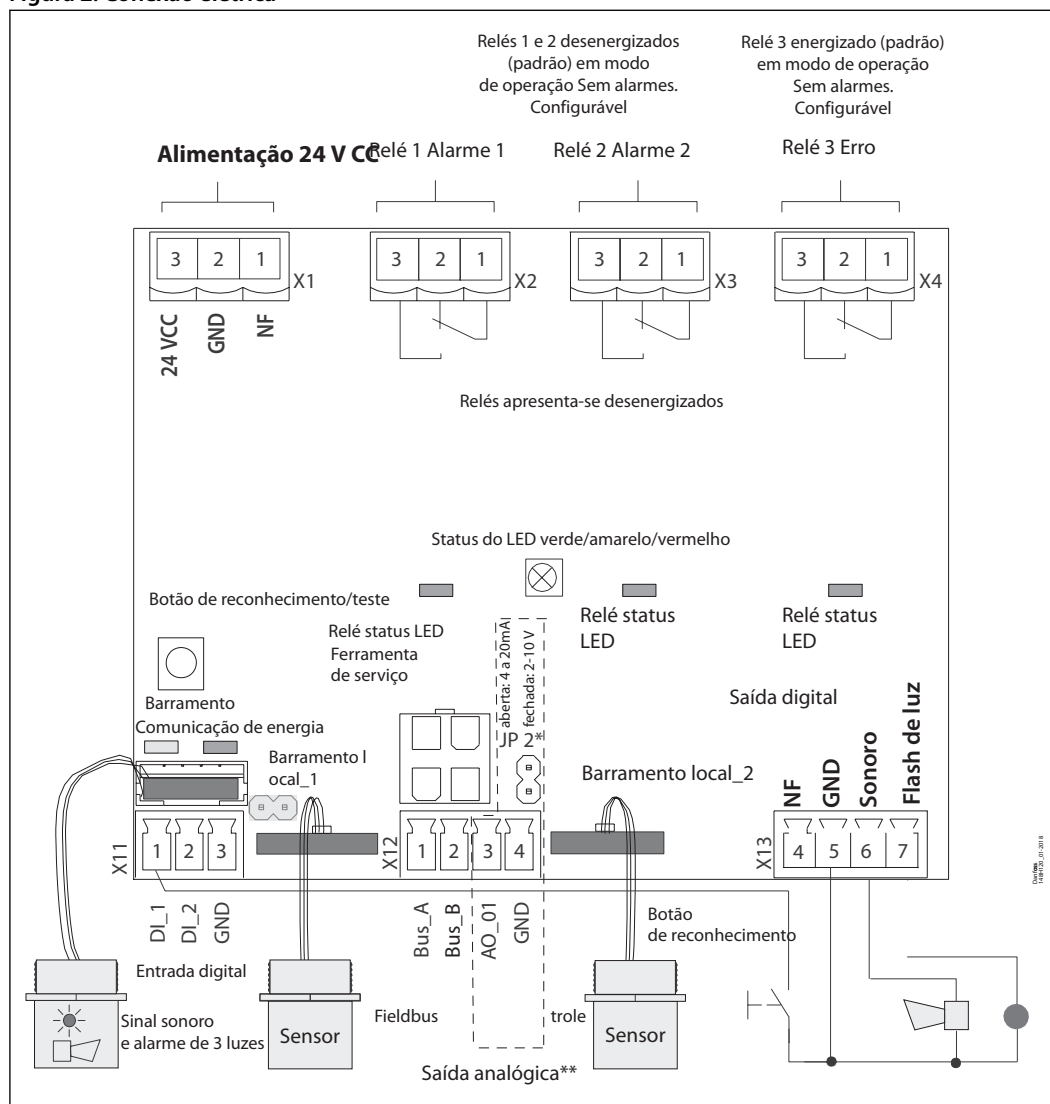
Figura 2: Conexão elétrica

Relés 1 e 2 desenergizados (padrão) em modo de operação Sem alarmes. Configurável

Relé 3 energizado (padrão) em modo de operação Sem alarmes. Configurável

Alimentação 24 V CC

Relé 1 Alarme 1

Relé 2 Alarme 2

Relé 3 Erro

3 2 1 X1

24 VCC GND NF

3 2 1 X2

3 2 1 X3

3 2 1 X4

Relés apresenta-se desenergizados

Status do LED verde/amarelo/vermelho

Botão de reconhecimento/teste

Relé status LED Ferramenta de serviço

aberta: 4 a 20mA
fechada: 2-10 V
JP 2*

Relé status LED

Relé status LED

Barramento Comunicação de energia

Barramento l ocal_1

Saída digital

Barramento local_2

NF GND Sonoro Flash de luz

X11 1 2 3

DI_1 DI_2 GND

X12 1 2 3 4

Bus_A Bus_B AO_01 GND

X13 4 5 6 7

Botão de reconhecimento

Entrada digital

Sinal sonoro e alarme de 3 luzes

Sensor

Fieldbus

trole

Sensor

Saída analógica**

Danfoss 148H120_01-2018